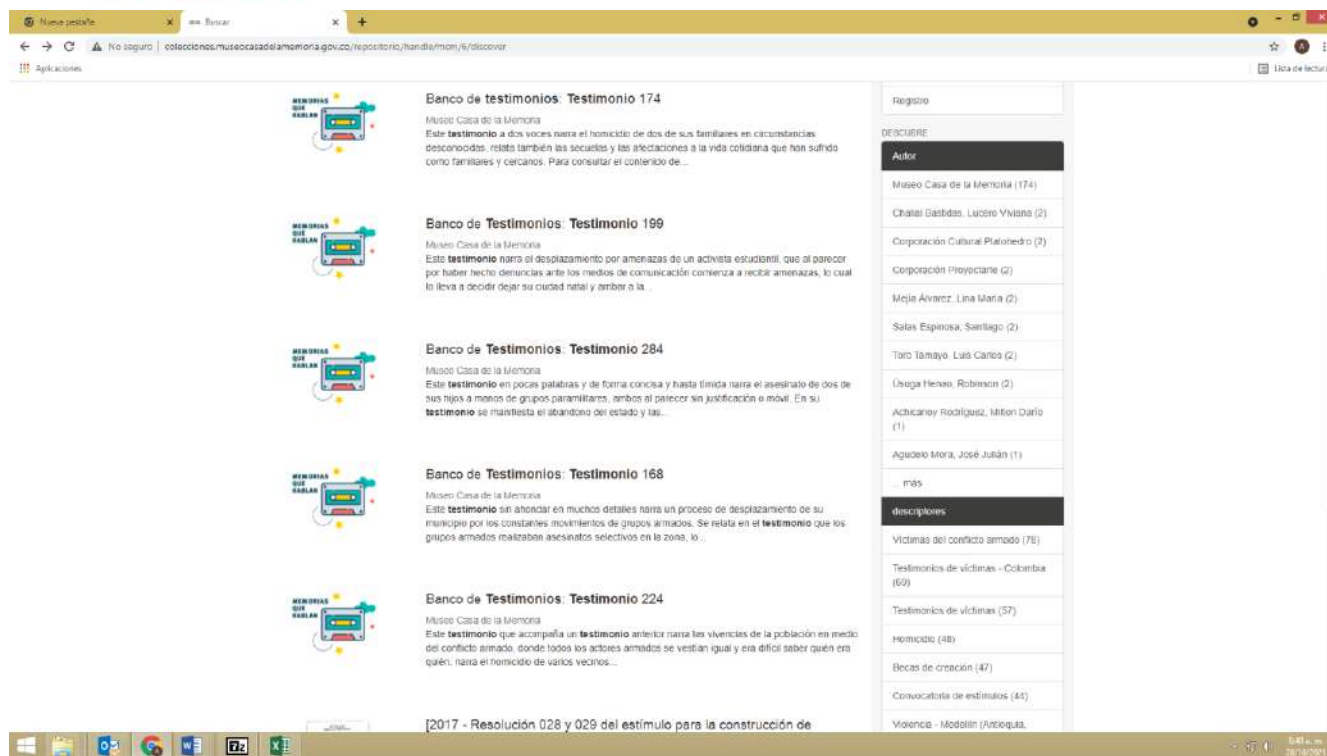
Nueva pestaña ×
Buscar ×
+

← → C No seguro | colecciones.museocasadelamemoria.gov.co/repositorio/handle/mcm/6/discover

Aplicaciones
Lista de lectura

MEMORIAS QUE HABLAN

Banco de testimonios: Testimonio 174
Museo Casa de la Memoria
Este testimonio a dos voces narra el homicidio de dos de sus familiares en circunstancias desconocidas, relata también las secuelas y las afectaciones a la vida cotidiana que han sufrido como familiares y cercanos. Para consultar el contenido de...

MEMORIAS QUE HABLAN

Banco de Testimonios: Testimonio 199
Museo Casa de la Memoria
Este testimonio narra el desplazamiento por amenazas de un activista estudiantil, que al parecer por haber hecho denuncias ante los medios de comunicación comienza a recibir amenazas, lo cual lo lleva a decidir dejar su ciudad natal y arribar a la...

MEMORIAS QUE HABLAN

Banco de Testimonios: Testimonio 284
Museo Casa de la Memoria
Este testimonio en pocas palabras y de forma concisa y hasta tímida narra el asesinato de dos de sus hijos a manos de grupos paramilitares, ambos al parecer sin justificación o móvil. En su testimonio se manifiesta el abandono del estado y las...

MEMORIAS QUE HABLAN

Banco de Testimonios: Testimonio 168
Museo Casa de la Memoria
Este testimonio sin ahondar en muchos detalles narra un proceso de desplazamiento de su municipio por los constantes movimientos de grupos armados. Se relata en el testimonio que los grupos armados realizaban asesinatos selectivos en la zona, lo...

MEMORIAS QUE HABLAN

Banco de Testimonios: Testimonio 224
Museo Casa de la Memoria
Este testimonio que acompaña un testimonio anterior narra las vivencias de la población en medio del conflicto armado, donde todos los actores armados se vestían igual y era difícil saber quién era quién, narra el homicidio de varios vecinos...

[2017 - Resolución 028 y 029 del estímulo para la construcción de

Registro

DESCUBRE

Autor
Museo Casa de la Memoria (174)
Chalal Bastidas, Lucero Viviana (2)
Corporación Cultural Platohedro (2)
Corporación Proyectarte (2)
Mejía Álvarez, Lina María (2)
Salas Espinosa, Santiago (2)
Toro Tamayo, Luis Carlos (2)
Úsuga Henao, Robinson (2)
Achicanoy Rodríguez, Milton Darío (1)
Agudelo Mora, José Julián (1)
... más

descriptores
Víctimas del conflicto armado (78)
Testimonios de víctimas - Colombia (60)
Testimonios de víctimas (57)
Homicidio (48)
Becas de creación (47)
Convocatoria de estímulos (44)
Violencia - Medellín (Antioquia,